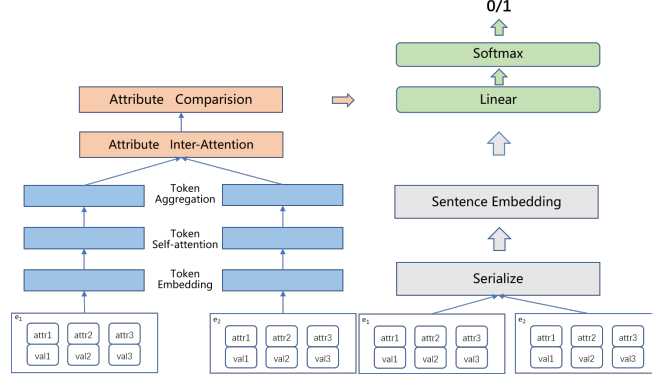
0/1

Softmax

Linear

Attribute Comparision

Attribute Inter-Attention

Token Aggregation

Token Self-attention

Token Embedding

Sentence Embedding

Serialize

$e_1$
attr1 attr2 attr3
val1 val2 val3

$e_2$
attr1 attr2 attr3
val1 val2 val3

$e_1$
attr1 attr2 attr3
val1 val2 val3

$e_2$
attr1 attr2 attr3
val1 val2 val3